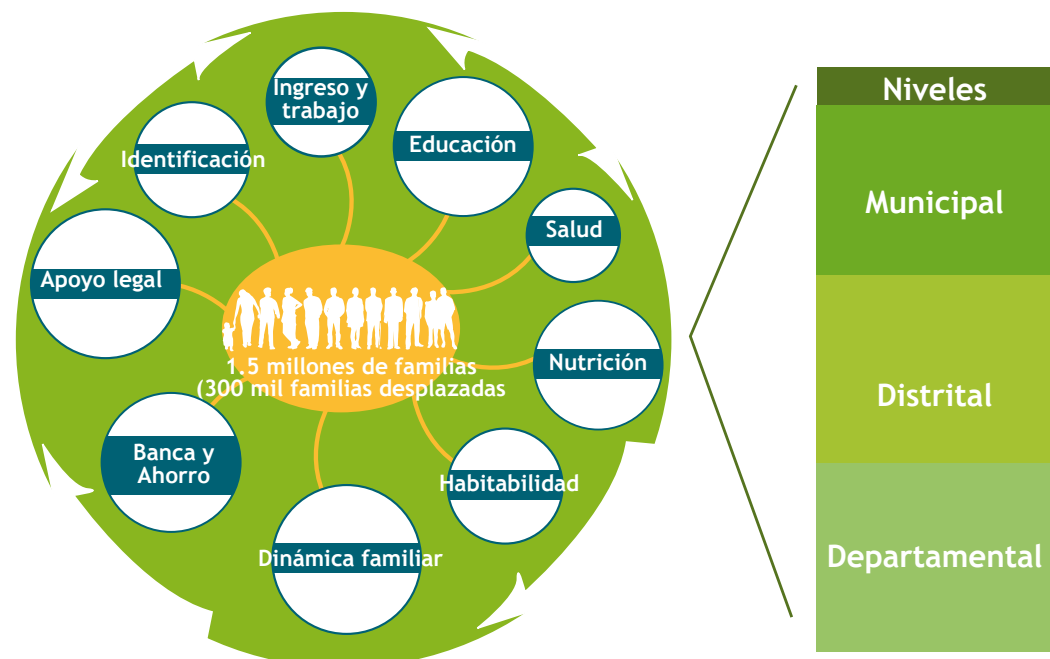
Ingreso y trabajo

Identificación

Educación

Salud

Apoyo legal

1.5 millones de familias (300 mil familias desplazadas

Nutrición

Banca y Ahorro

Habitabilidad

Dinámica familiar

Niveles

Municipal

Distrital

Departamental